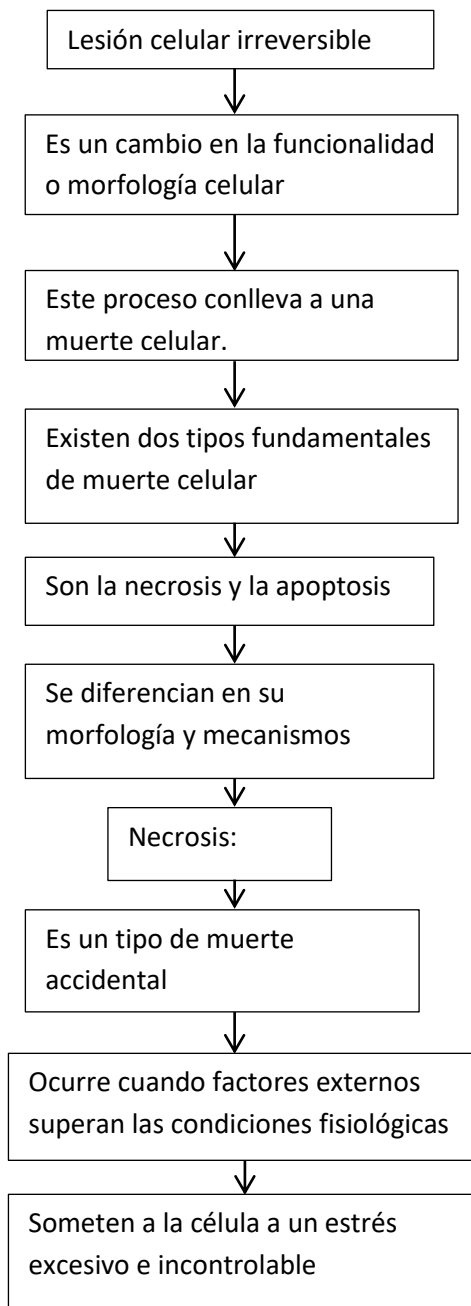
Lesión celular irreversible

Es un cambio en la funcionalidad o morfología celular

Este proceso conlleva a una muerte celular.

Existen dos tipos fundamentales de muerte celular

Son la necrosis y la apoptosis

Se diferencian en su morfología y mecanismos

Necrosis:

Es un tipo de muerte accidental

Ocurre cuando factores externos superan las condiciones fisiológicas

Someten a la célula a un estrés excesivo e incontrolable